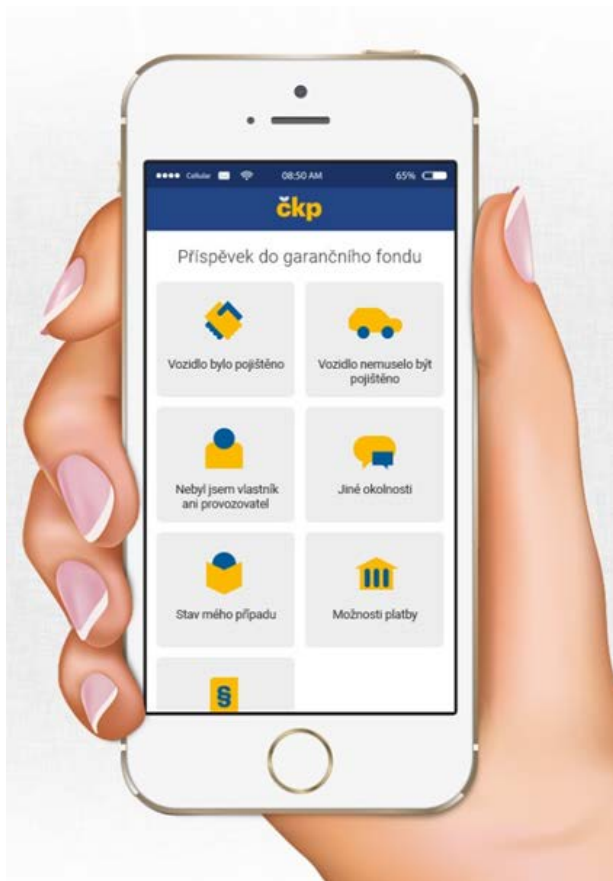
•••• Cellular 08:50 AM 65%

čkp

Příspěvek do garančního fondu

Vozidlo bylo pojištěno

Vozidlo nemuselo být pojištěno

Nebyl jsem vlastník ani provozovatel

Jiné okolnosti

Stav mého případu

Možnosti platby

§